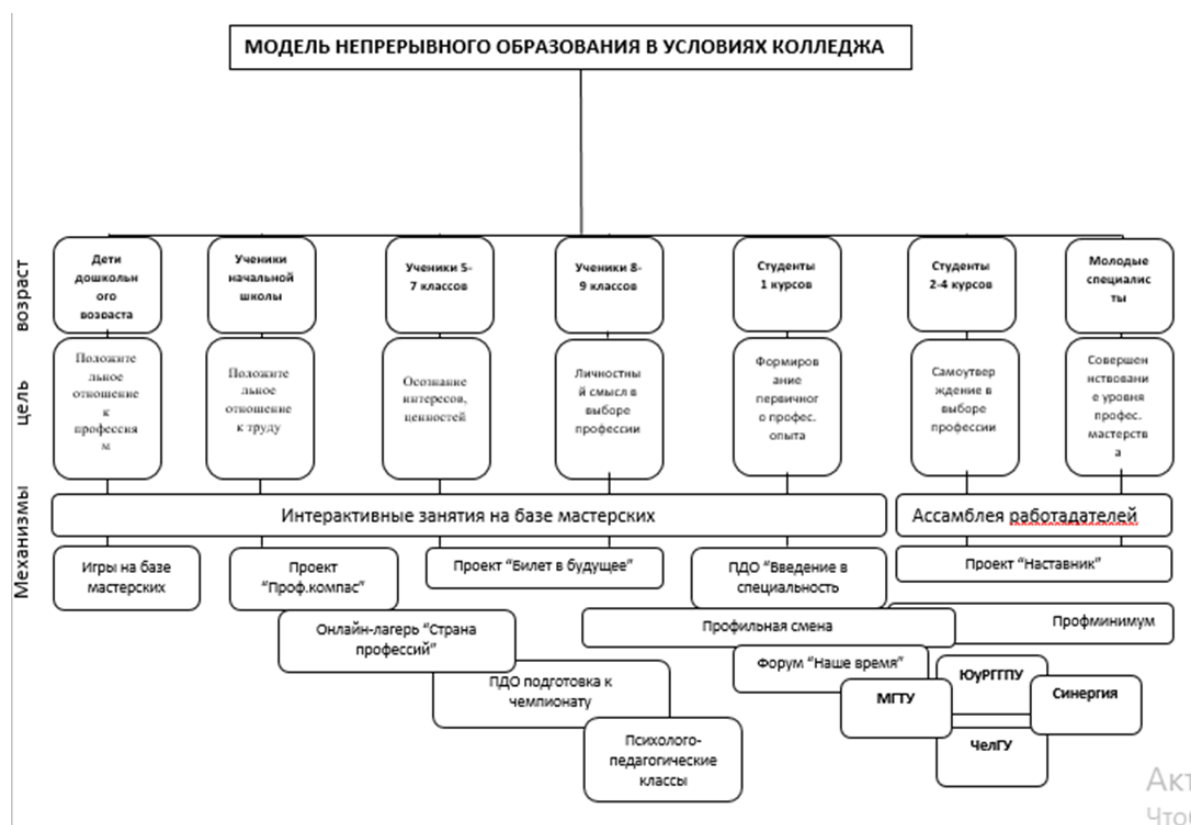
МОДЕЛЬ НЕПРЕРЫВНОГО ОБРАЗОВАНИЯ В УСЛОВИЯХ КОЛЛЕДЖА

возраст

Дети дошкольного возраста

Ученики начальной школы

Ученики 5-7 классов

Ученики 8-9 классов

Студенты 1 курсов

Студенты 2-4 курсов

Молодые специалисты

цель

Положительное отношение к профессиям

Положительное отношение к труду

Осознание интересов, ценностей

Личностный смысл в выборе профессии

Формирование первичного профес. опыта

Самоутверждение в выборе профессии

Совершенствование уровня профес. мастерства

Механизмы

Интерактивные занятия на базе мастерских

Ассамблея работадателей

Игры на базе мастерских

Проект "Проф.компас"

Проект "Билет в будущее"

ПДО "Введение в специальность

Проект "Наставник"

Онлайн-лагерь "Страна профессий"

Профильная смена

Профминимум

Форум "Наше время"

ЮуРГГПУ

МГТУ

Синергия

ЧелГУ

ПДО подготовка к чемпионату

Психолого-педагогические классы

Акт
Что